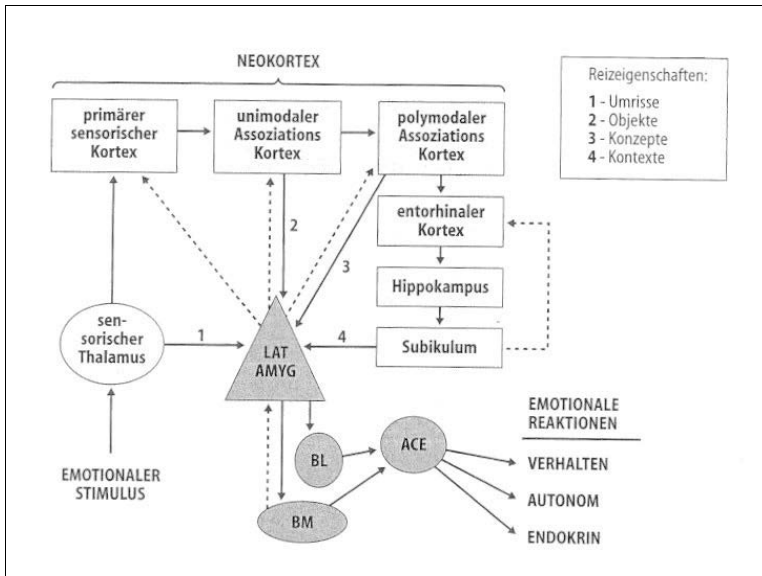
NEOKORTEX

Reizeigenschaften:
1 - Umrisse
2 - Objekte
3 - Konzepte
4 - Kontexte

primärer sensorischer Kortex

unimodaler Assoziations Kortex

polymodaler Assoziations Kortex

entorhinaler Kortex

Hippokampus

Subikulum

sensorischer Thalamus

LAT AMYG

1

2

3

4

BL

BM

ACE

EMOTIONALER STIMULUS

EMOTIONALE REAKTIONEN

VERHALTEN

AUTONOM

ENDOKRIN